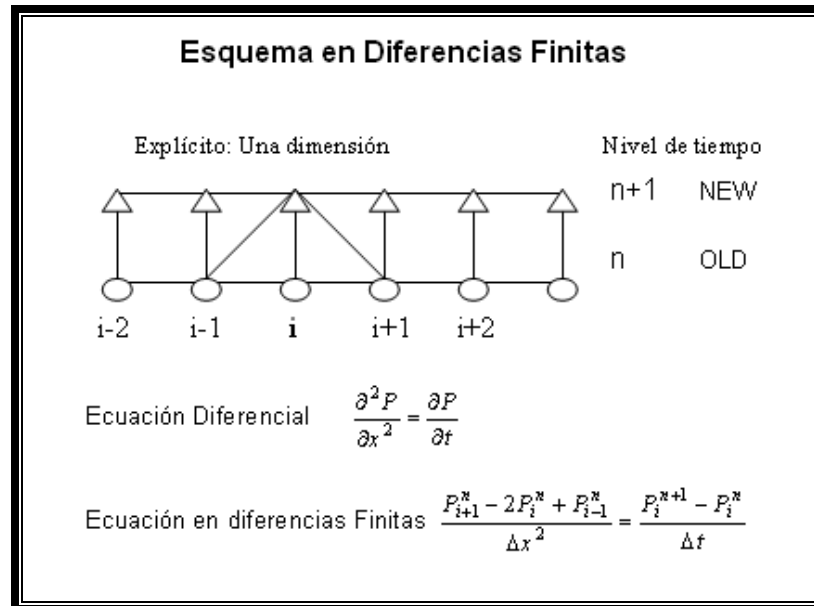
Esquema en Diferencias Finitas

Explícito: Una dimensión

Nivel de tiempo

n+1 NEW

n OLD

i-2 i-1 i i+1 i+2

Ecuación Diferencial $\frac{\partial^2 P}{\partial x^2} = \frac{\partial P}{\partial t}$

Ecuación en diferencias Finitas $\frac{P_{i+1}^{n} - 2P_{i}^{n} + P_{i-1}^{n}}{\Delta x^2} = \frac{P_{i}^{n+1} - P_{i}^{n}}{\Delta t}$